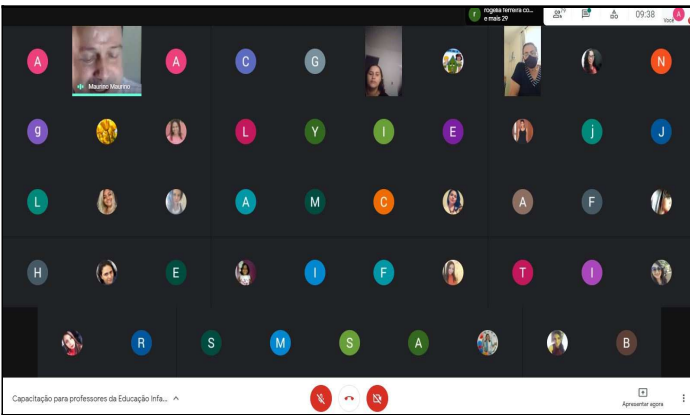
rogeea ferreira co... e mais 29

09:38

Você

A

Maurino Maurino

A

C

G

N

g

L

Y

I

E

j

J

L

A

M

C

A

F

H

E

I

F

T

I

R

S

M

S

A

B

Capacitação para professores da Educação Infa...

Apresentar agora